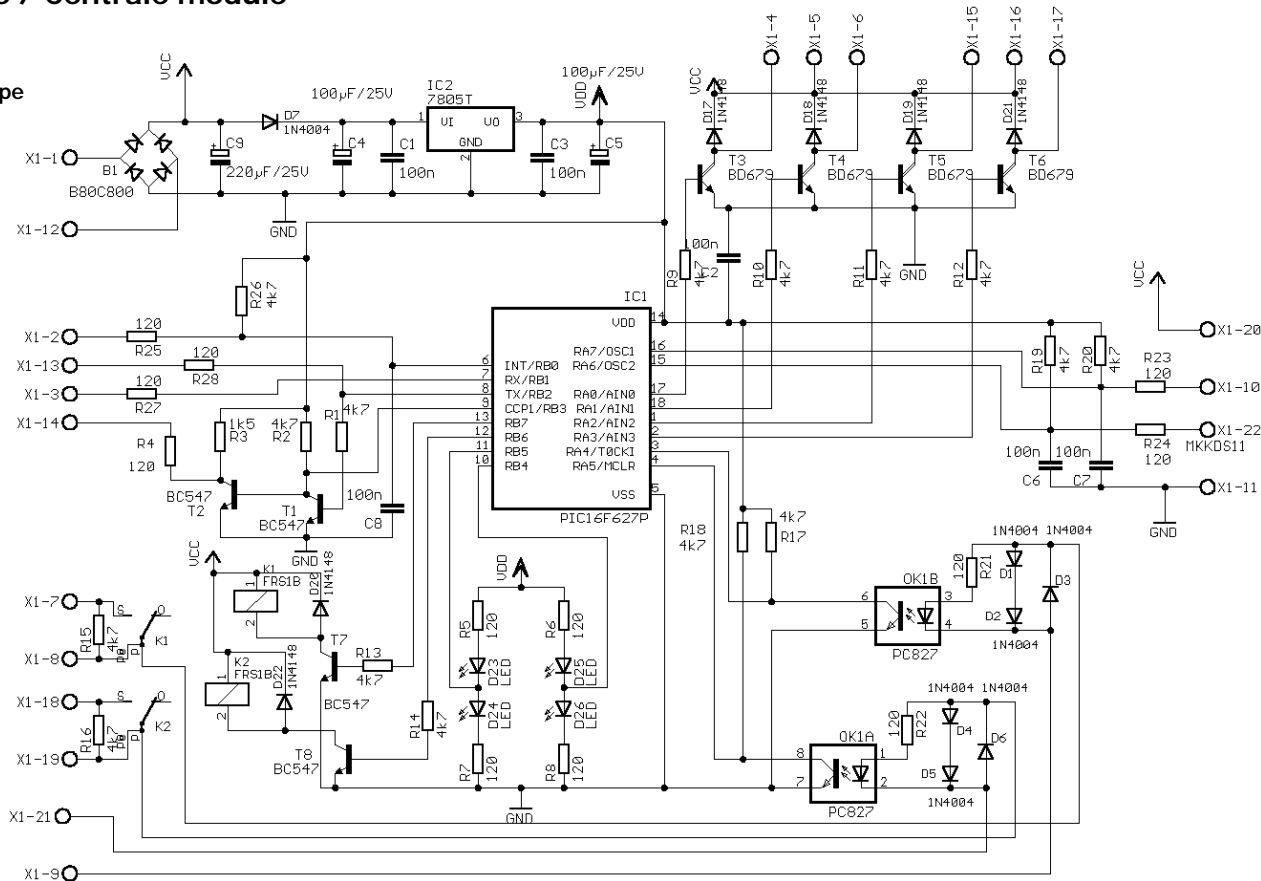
7 centrale module

pe

X1-1
X1-12
B1
B80C800
C9
220µF/25V
D7
1N4004
100µF/25V
C4
C1
100n
IC2
7805T
VI
VO
GND
1
2
3
100µF/25V
VDD
C3
100n
C5
VCC
GND
X1-4
X1-5
X1-6
X1-15
X1-16
X1-17
VCC
D17
1N4148
D18
1N4148
D19
1N4148
D21
1N4148
T3
BD679
T4
BD679
T5
BD679
T6
BD679
100n
C2
R9
4k7
R10
4k7
R11
4k7
R12
4k7
GND
VCC
X1-20
R26
4k7
X1-2
120
R25
X1-13
120
R28
X1-3
120
R27
X1-14
R4
120
1k5
R3
4k7
R2
R1
4k7
BC547
T2
T1
BC547
100n
C8
GND
IC1
VDD
INT/RB0
RX/RB1
TX/RB2
CCP1/RB3
RB7
RB6
RB5
RB4
RA7/OSC1
RA6/OSC2
RA0/AIN0
RA1/AIN1
RA2/AIN2
RA3/AIN3
RA4/T0CKI
RA5/MCLR
VSS
PIC16F627P
14
6
7
8
9
13
12
11
10
16
15
17
18
1
2
3
4
5
R19
4k7
R20
4k7
R23
120
X1-10
R24
120
X1-22
MKKDS11
100n
C6
100n
C7
X1-11
GND
R18
4k7
4k7
R17
VCC
K1
FRS1B
D20
1N4148
T7
R13
4k7
BC547
K2
FRS1B
D22
1N4148
VDD
R5
120
R6
120
D23
LED
D25
LED
D24
LED
D26
LED
R7
120
R8
120
GND
R14
4k7
T8
BC547
1N4004
1N4004
120
R21
D1
D3
D2
OK1B
PC827
6
5
3
4
1N4004
1N4004
1N4004
120
R22
D4
D6
D5
OK1A
PC827
8
7
1
2
1N4004
X1-7
X1-8
R15
4k7
S
O
P
K1
X1-18
X1-19
R16
4k7
S
O
P
K2
X1-21
X1-9